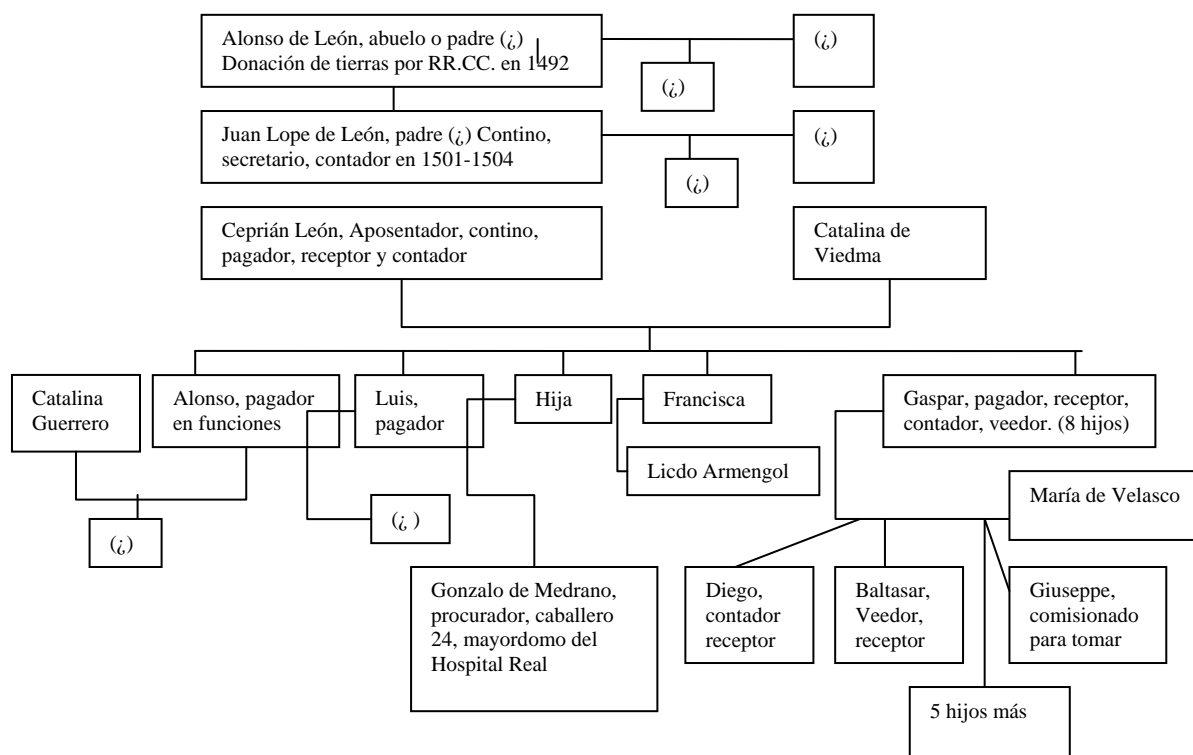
Alonso de León, abuelo o padre (¿) Donación de tierras por RR.CC. en 1492

(¿)

(¿)

Juan Lope de León, padre (¿) Contino, secretario, contador en 1501-1504

(¿)

(¿)

Ceprián León, Aposentador, contino, pagador, receptor y contador

Catalina de Viedma

Catalina Guerrero

Alonso, pagador en funciones

Luis, pagador

Hija

Francisca

Gaspar, pagador, receptor, contador, veedor. (8 hijos)

Licdo Armengol

María de Velasco

(¿)

(¿ )

Gonzalo de Medrano, procurador, caballero 24, mayordomo del Hospital Real

Diego, contador receptor

Baltasar, Veedor, receptor

Giuseppe, comisionado para tomar

5 hijos más